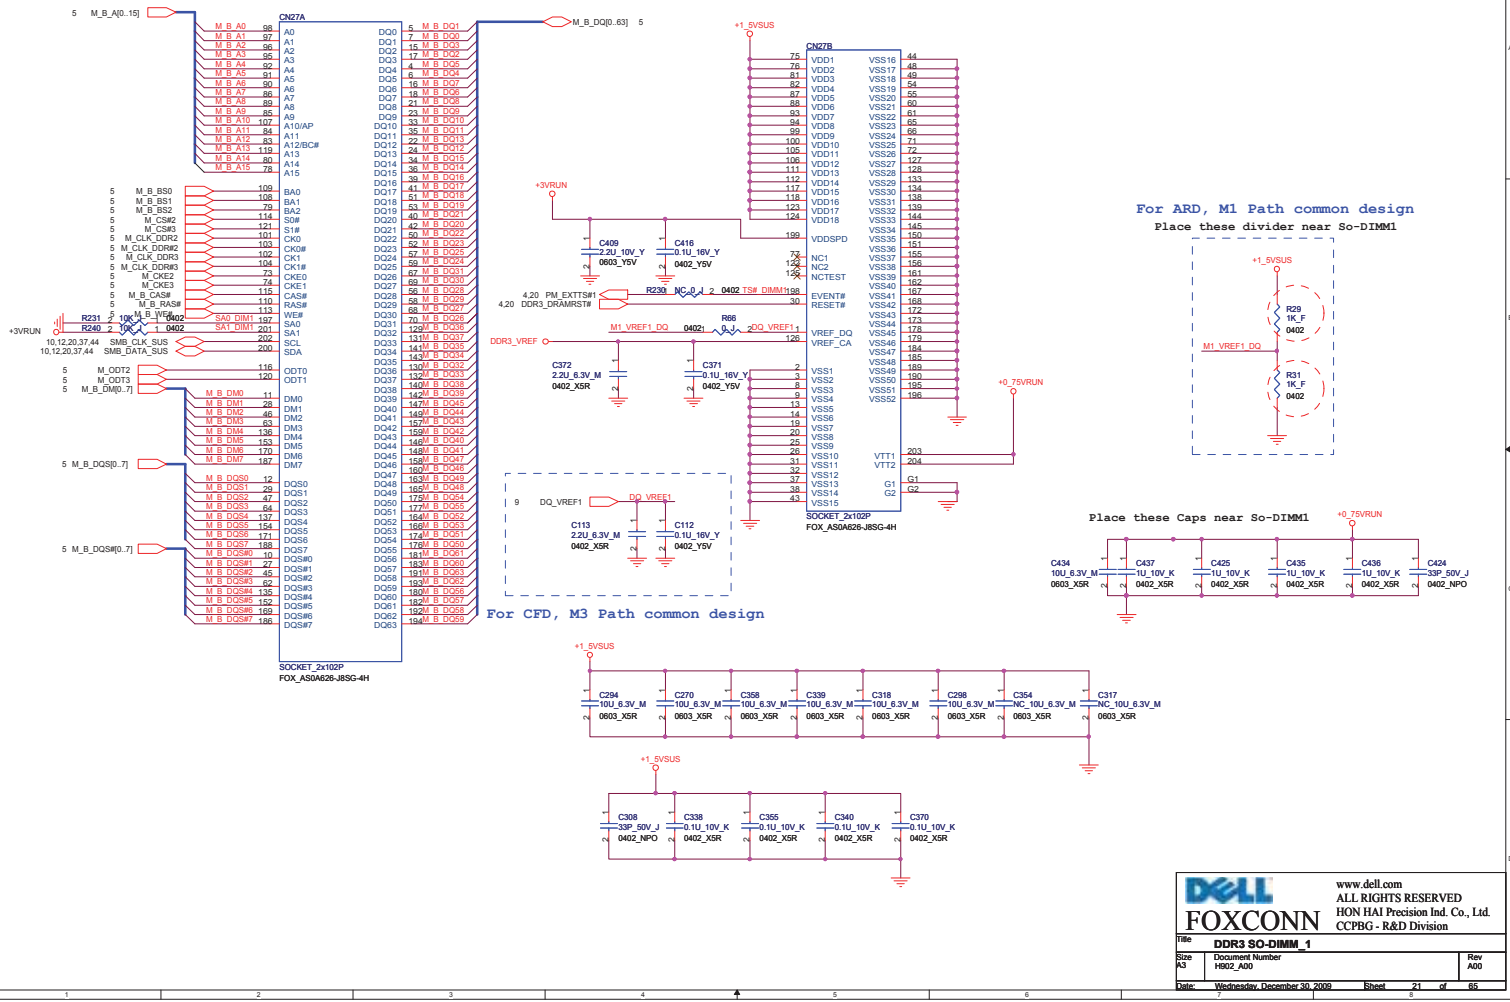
5 M_B_A[0..15]

CN27A
M_B_A0 98 A0
M_B_A1 97 A1
M_B_A2 96 A2
M_B_A3 95 A3
M_B_A4 92 A4
M_B_A5 91 A5
M_B_A6 90 A6
M_B_A7 86 A7
M_B_A8 89 A8
M_B_A9 85 A9
M_B_A10 107 A10/AP
M_B_A11 84 A11
M_B_A12 83 A12/BC#
M_B_A13 119 A13
M_B_A14 80 A14
M_B_A15 78 A15

5 M_B_BS0 109 BA0
5 M_B_BS1 108 BA1
5 M_B_BS2 79 BA2
5 M_CS#2 114 S0#
5 M_CS#3 121 S1#
5 M_CLK_DDR2 101 CK0
5 M_CLK_DDR#2 103 CK0#
5 M_CLK_DDR3 102 CK1
5 M_CLK_DDR#3 104 CK1#
5 M_CKE2 73 CKE0
5 M_CKE3 74 CKE1
5 M_B_CAS# 115 CAS#
5 M_B_RAS# 110 RAS#
5 M_B_WE# 113 WE#
+3VRUN R231 10K 0402 SA0_DIM1 197 SA0
R240 10K 0402 SA1_DIM1 201 SA1
10,12,20,37,44 SMB_CLK_SUS 202 SCL
10,12,20,37,44 SMB_DATA_SUS 200 SDA
5 M_ODT2 116 ODT0
5 M_ODT3 120 ODT1
5 M_B_DM[0..7]
M_B_DM0 11 DM0
M_B_DM1 28 DM1
M_B_DM2 46 DM2
M_B_DM3 63 DM3
M_B_DM4 136 DM4
M_B_DM5 153 DM5
M_B_DM6 170 DM6
M_B_DM7 187 DM7
5 M_B_DQS[0..7]
M_B_DQS0 12 DQS0
M_B_DQS1 29 DQS1
M_B_DQS2 47 DQS2
M_B_DQS3 64 DQS3
M_B_DQS4 137 DQS4
M_B_DQS5 154 DQS5
M_B_DQS6 171 DQS6
M_B_DQS7 188 DQS7
5 M_B_DQS#[0..7]
M_B_DQS#0 10 DQS#0
M_B_DQS#1 27 DQS#1
M_B_DQS#2 45 DQS#2
M_B_DQS#3 62 DQS#3
M_B_DQS#4 135 DQS#4
M_B_DQS#5 152 DQS#5
M_B_DQS#6 169 DQS#6
M_B_DQS#7 186 DQS#7

DQ0 5 M_B_DQ1
DQ1 7 M_B_DQ0
DQ2 15 M_B_DQ3
DQ3 17 M_B_DQ2
DQ4 4 M_B_DQ5
DQ5 6 M_B_DQ4
DQ6 16 M_B_DQ7
DQ7 18 M_B_DQ6
DQ8 21 M_B_DQ8
DQ9 23 M_B_DQ9
DQ10 33 M_B_DQ10
DQ11 35 M_B_DQ11
DQ12 22 M_B_DQ13
DQ13 24 M_B_DQ12
DQ14 34 M_B_DQ15
DQ15 36 M_B_DQ14
DQ16 39 M_B_DQ16
DQ17 41 M_B_DQ17
DQ18 51 M_B_DQ18
DQ19 53 M_B_DQ19
DQ20 40 M_B_DQ21
DQ21 42 M_B_DQ20
DQ22 50 M_B_DQ23
DQ23 52 M_B_DQ22
DQ24 57 M_B_DQ25
DQ25 59 M_B_DQ24
DQ26 67 M_B_DQ31
DQ27 69 M_B_DQ30
DQ28 56 M_B_DQ28
DQ29 58 M_B_DQ29
DQ30 68 M_B_DQ27
DQ31 70 M_B_DQ26
DQ32 129 M_B_DQ36
DQ33 131 M_B_DQ37
DQ34 141 M_B_DQ35
DQ35 143 M_B_DQ34
DQ36 130 M_B_DQ32
DQ37 132 M_B_DQ33
DQ38 140 M_B_DQ38
DQ39 142 M_B_DQ39
DQ40 147 M_B_DQ44
DQ41 149 M_B_DQ45
DQ42 157 M_B_DQ43
DQ43 159 M_B_DQ42
DQ44 146 M_B_DQ40
DQ45 148 M_B_DQ41
DQ46 158 M_B_DQ47
DQ47 160 M_B_DQ46
DQ48 163 M_B_DQ49
DQ49 165 M_B_DQ48
DQ50 175 M_B_DQ54
DQ51 177 M_B_DQ55
DQ52 164 M_B_DQ52
DQ53 166 M_B_DQ53
DQ54 174 M_B_DQ51
DQ55 176 M_B_DQ50
DQ56 181 M_B_DQ61
DQ57 183 M_B_DQ60
DQ58 191 M_B_DQ63
DQ59 193 M_B_DQ62
DQ60 180 M_B_DQ56
DQ61 182 M_B_DQ57
DQ62 192 M_B_DQ58
DQ63 194 M_B_DQ59
M_B_DQ[0..63] 5

SOCKET_2x102P
FOX_AS0A626-J8SG-4H

+1_5VSUS
CN27B
75 VDD1, 76 VDD2, 81 VDD3, 82 VDD4, 87 VDD5, 88 VDD6, 93 VDD7, 94 VDD8, 99 VDD9, 100 VDD10, 105 VDD11, 106 VDD12, 111 VDD13, 112 VDD14, 117 VDD15, 118 VDD16, 123 VDD17, 124 VDD18
199 VDDSPD
77 NC1, 122 NC2, 125 NCTEST
198 EVENT#, 30 RESET#
1 VREF_DQ, 126 VREF_CA
2 VSS1, 3 VSS2, 8 VSS3, 9 VSS4, 13 VSS5, 14 VSS6, 19 VSS7, 20 VSS8, 25 VSS9, 26 VSS10, 31 VSS11, 32 VSS12, 37 VSS13, 38 VSS14, 43 VSS15
VSS16 44, VSS17 48, VSS18 49, VSS19 54, VSS20 55, VSS21 60, VSS22 61, VSS23 65, VSS24 66, VSS25 71, VSS26 72, VSS27 127, VSS28 128, VSS29 133, VSS30 134, VSS31 138, VSS32 139, VSS33 144, VSS34 145, VSS35 150, VSS36 151, VSS37 155, VSS38 156, VSS39 161, VSS40 162, VSS41 167, VSS42 168, VSS43 172, VSS44 173, VSS45 178, VSS46 179, VSS47 184, VSS48 185, VSS49 189, VSS50 190, VSS51 195, VSS52 196
VTT1 203, VTT2 204
G1, G2
SOCKET_2x102P
FOX_AS0A626-J8SG-4H

+3VRUN
C409 2.2U_10V_Y 0603_Y5V
C416 0.1U_16V_Y 0402_Y5V
4,20 PM_EXTTS#1
4,20 DDR3_DRAMRST#
R230 NC_0_J 0402 TS#_DIMM1
M1_VREF1_DQ 0402 R66 0_J DQ_VREF1
DDR3_VREF
C372 2.2U_6.3V_M 0402_X5R
C371 0.1U_16V_Y 0402_Y5V
+0_75VRUN

9 DQ_VREF1 DQ_VREF1
C113 2.2U_6.3V_M 0402_X5R
C112 0.1U_16V_Y 0402_Y5V
For CFD, M3 Path common design

For ARD, M1 Path common design
Place these divider near So-DIMM1
+1_5VSUS
R29 1K_F 0402
M1_VREF1_DQ
R31 1K_F 0402

Place these Caps near So-DIMM1
+0_75VRUN
C434 10U_6.3V_M 0603_X5R
C437 1U_10V_K 0402_X5R
C425 1U_10V_K 0402_X5R
C435 1U_10V_K 0402_X5R
C436 1U_10V_K 0402_X5R
C424 33P_50V_J 0402_NPO

+1_5VSUS
C294 10U_6.3V_M 0603_X5R
C270 10U_6.3V_M 0603_X5R
C358 10U_6.3V_M 0603_X5R
C339 10U_6.3V_M 0603_X5R
C318 10U_6.3V_M 0603_X5R
C298 10U_6.3V_M 0603_X5R
C354 NC_10U_6.3V_M 0603_X5R
C317 NC_10U_6.3V_M 0603_X5R

+1_5VSUS
C308 33P_50V_J 0402_NPO
C338 0.1U_10V_K 0402_X5R
C355 0.1U_10V_K 0402_X5R
C340 0.1U_10V_K 0402_X5R
C370 0.1U_10V_K 0402_X5R

DELL
FOXCONN
www.dell.com
ALL RIGHTS RESERVED
HON HAI Precision Ind. Co., Ltd.
CCPBG - R&D Division
Title DDR3 SO-DIMM_1
Size A3 Document Number H902_A00 Rev A00
Date: Wednesday, December 30, 2009 Sheet 21 of 65
1 2 3 4 5 6 7 8